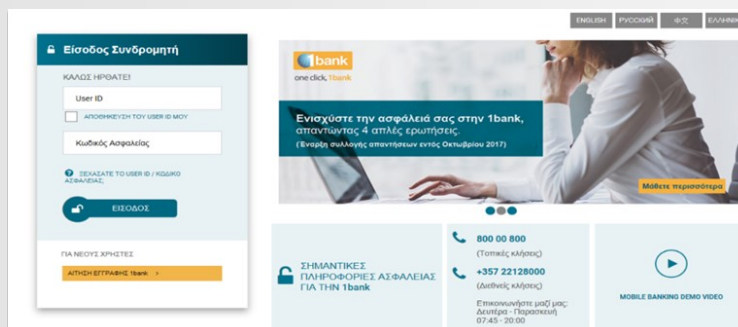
ENGLISH РУССКИЙ 中文 ΕΛΛΗΝΙ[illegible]

Είσοδος Συνδρομητή

ΚΑΛΩΣ ΗΡΘΑΤΕ!

User ID

ΑΠΟΘΗΚΕΥΣΗ ΤΟΥ USER ID ΜΟΥ

Κωδικός Ασφαλείας

ΞΕΧΑΣΑΤΕ ΤΟ USER ID / ΚΩΔΙΚΟ ΑΣΦΑΛΕΙΑΣ;

ΕΙΣΟΔΟΣ

ΓΙΑ ΝΕΟΥΣ ΧΡΗΣΤΕΣ

ΑΙΤΗΣΗ ΕΓΓΡΑΦΗΣ 1bank >

1bank
one click, 1bank

Ενισχύστε την ασφάλειά σας στην 1bank, απαντώντας 4 απλές ερωτήσεις.
(Έναρξη συλλογής απαντήσεων εντός Οκτωβρίου 2017)

Μάθετε περισσότερα

ΣΗΜΑΝΤΙΚΕΣ ΠΛΗΡΟΦΟΡΙΕΣ ΑΣΦΑΛΕΙΑΣ ΓΙΑ ΤΗΝ 1bank

800 00 800
(Τοπικές κλήσεις)

+357 22128000
(Διεθνείς κλήσεις)

Επικοινωνήστε μαζί μας:
Δευτέρα - Παρασκευή
07:45 - 20:00

MOBILE BANKING DEMO VIDEO